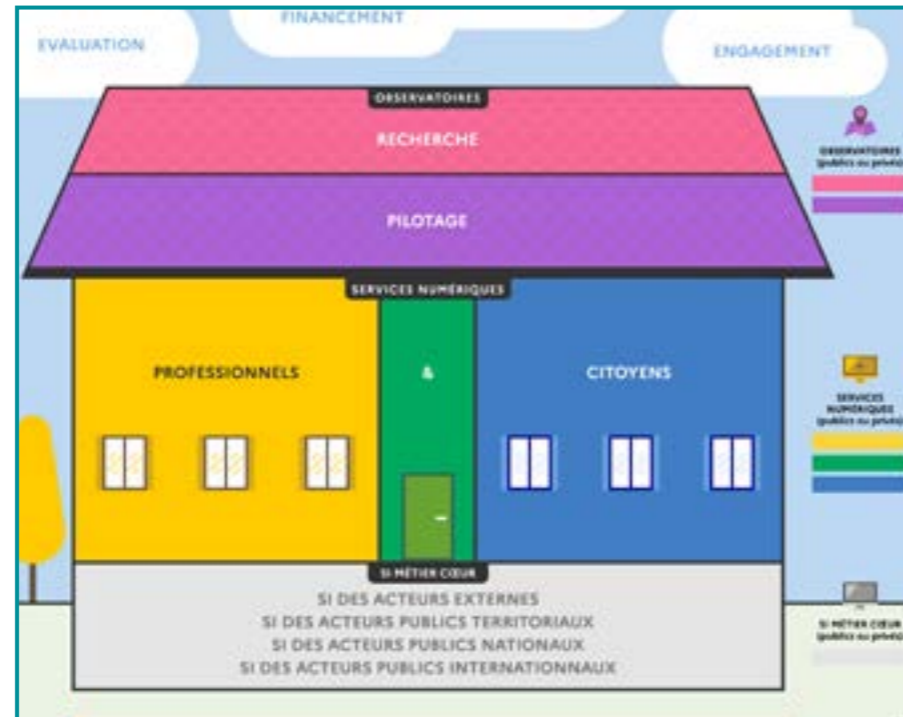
EVALUATION

FINANCEMENT

ENGAGEMENT

OBSERVATOIRES

RECHERCHE

PILOTAGE

SERVICES NUMÉRIQUES

PROFESSIONNELS

&

CITOYENS

SI MÉTIER CŒUR

SI DES ACTEURS EXTERNES
SI DES ACTEURS PUBLICS TERRITORIAUX
SI DES ACTEURS PUBLICS NATIONAUX
SI DES ACTEURS PUBLICS INTERNATIONNAUX

OBSERVATOIRES (publics ou privés)

SERVICES NUMÉRIQUES (publics ou privés)

SI MÉTIER CŒUR (publics ou privés)